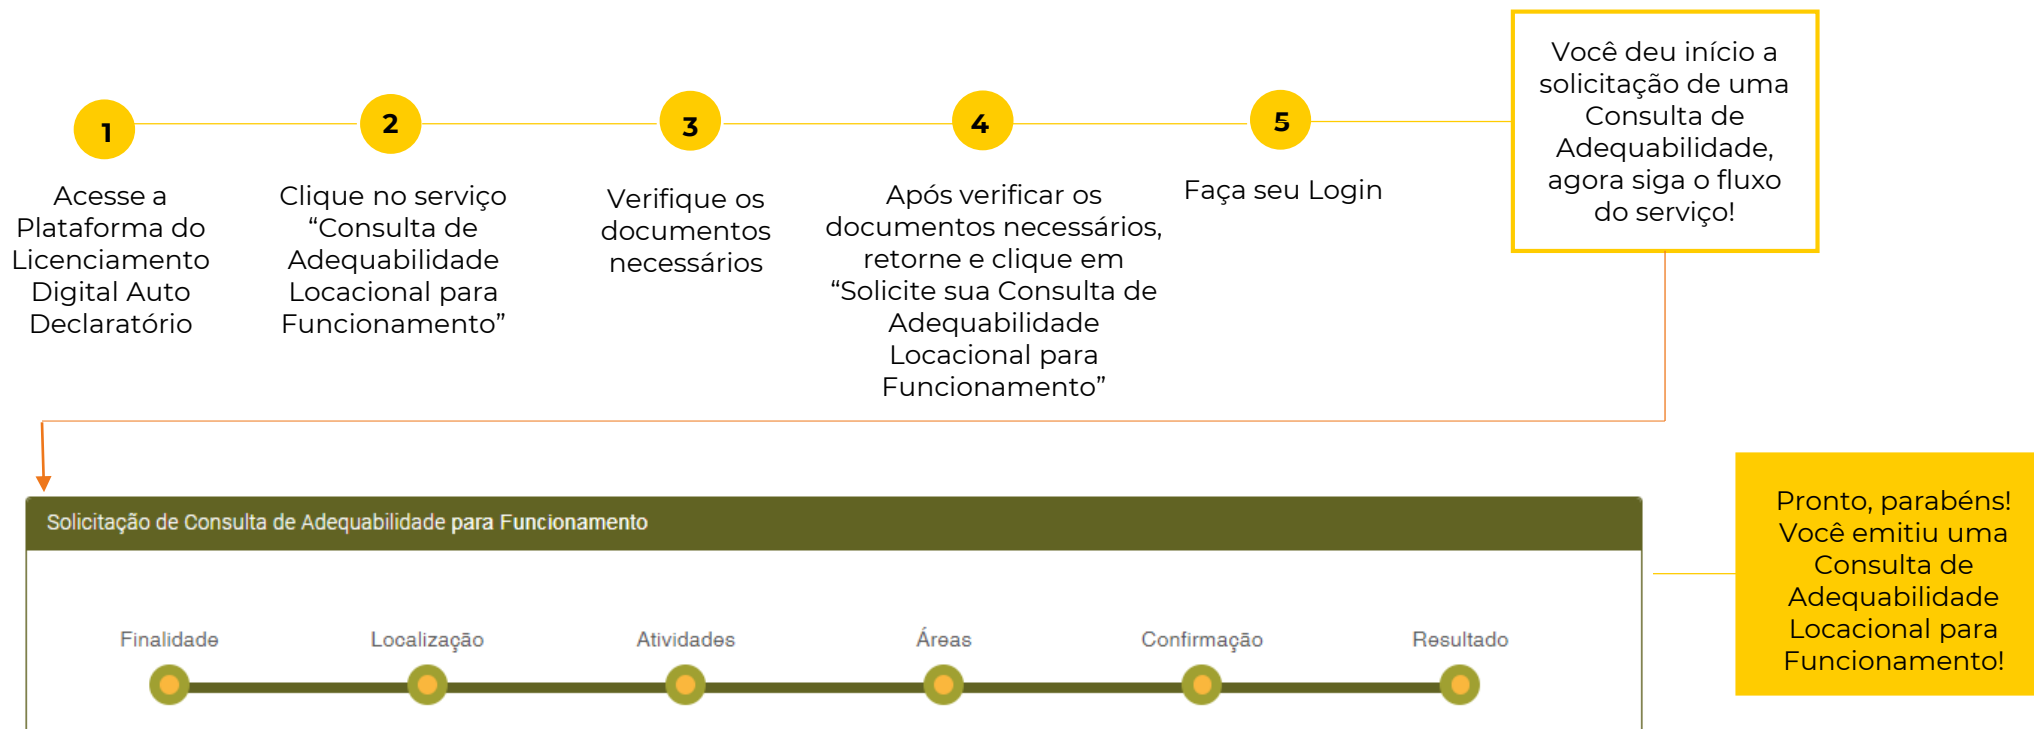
1
Acesse a Plataforma do Licenciamento Digital Auto Declaratório

2
Clique no serviço “Consulta de Adequabilidade Locacional para Funcionamento”

3
Verifique os documentos necessários

4
Após verificar os documentos necessários, retorne e clique em “Solicite sua Consulta de Adequabilidade Locacional para Funcionamento”

5
Faça seu Login

Você deu início a solicitação de uma Consulta de Adequabilidade, agora siga o fluxo do serviço!

Solicitação de Consulta de Adequabilidade para Funcionamento

Finalidade
Localização
Atividades
Áreas
Confirmação
Resultado

Pronto, parabéns! Você emitiu uma Consulta de Adequabilidade Locacional para Funcionamento!